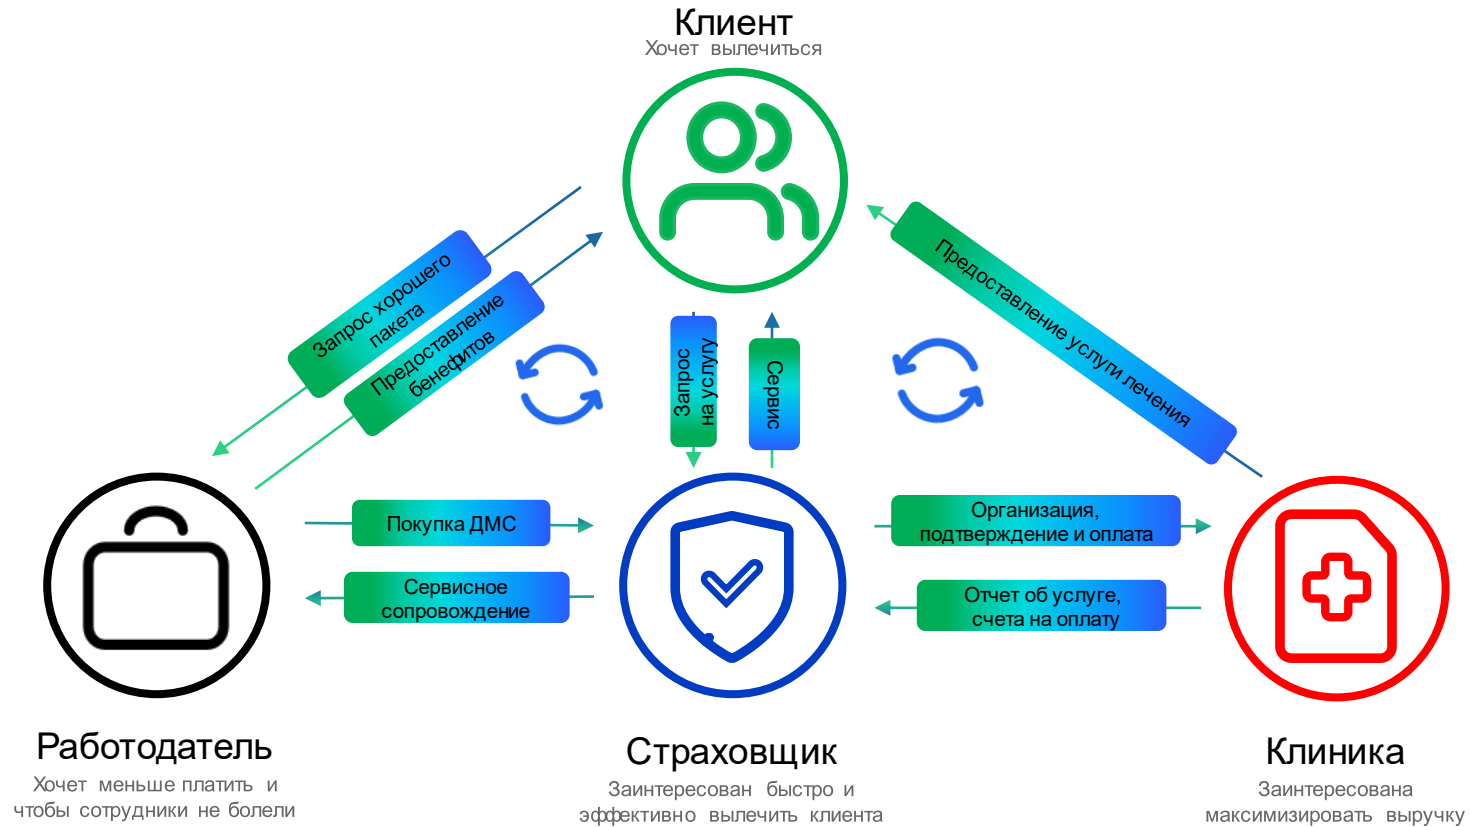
Клиент
Хочет вылечиться

Запрос хорошего пакета

Предоставление бенефитов

Запрос на услугу

Сервис

Предоставление услуги лечения

Покупка ДМС

Сервисное сопровождение

Организация, подтверждение и оплата

Отчет об услуге, счета на оплату

Работодатель
Хочет меньше платить и чтобы сотрудники не болели

Страховщик
Заинтересован быстро и эффективно вылечить клиента

Клиника
Заинтересована максимизировать выручку